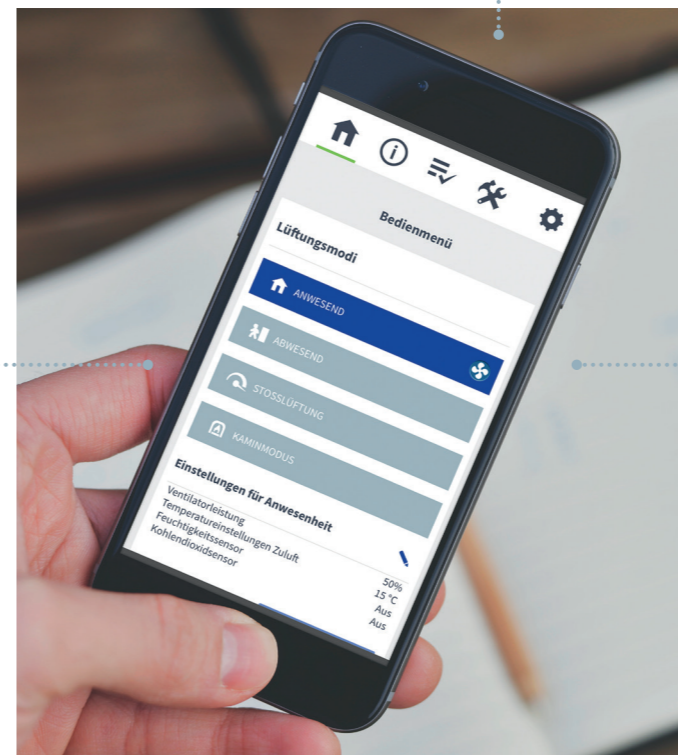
Bedienmenü

Lüftungsmodi

ANWESEND

ABWESEND

STOSSLÜFTUNG

KAMINMODUS

Einstellungen für Anwesenheit

Ventilatorleistung 50%
Temperatureinstellungen Zuluft 15 °C
Feuchtigkeitssensor Aus
Kohlendioxidsensor Aus